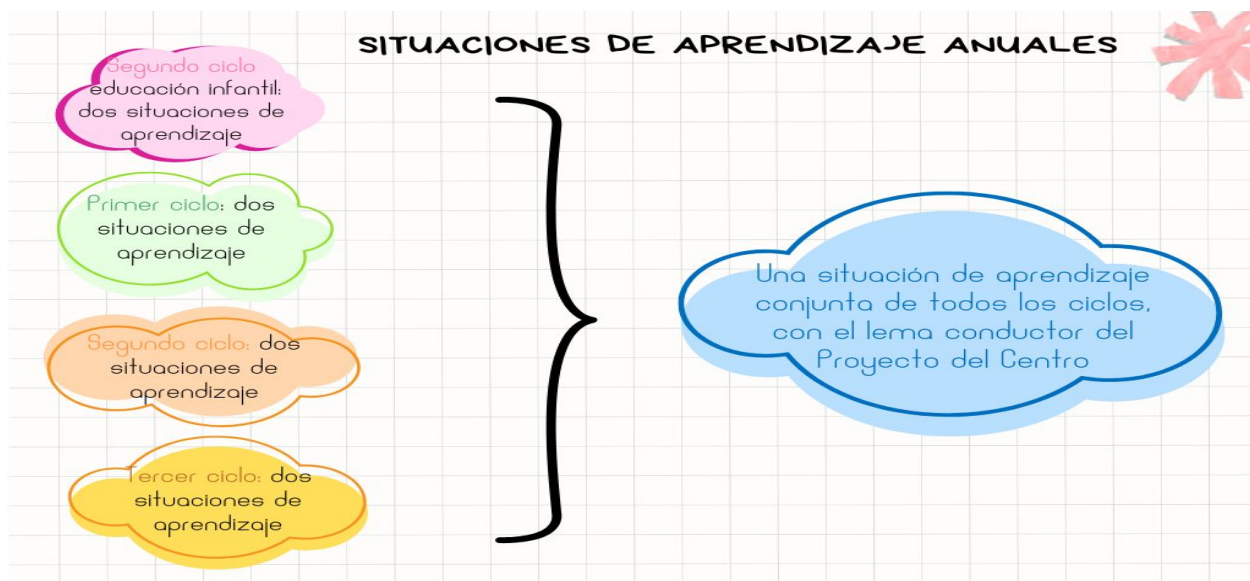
SITUACIONES DE APRENDIZAJE ANUALES

Segundo ciclo educación infantil: dos situaciones de aprendizaje

Primer ciclo: dos situaciones de aprendizaje

Segundo ciclo: dos situaciones de aprendizaje

Tercer ciclo: dos situaciones de aprendizaje

Una situación de aprendizaje conjunta de todos los ciclos, con el lema conductor del Proyecto del Centro